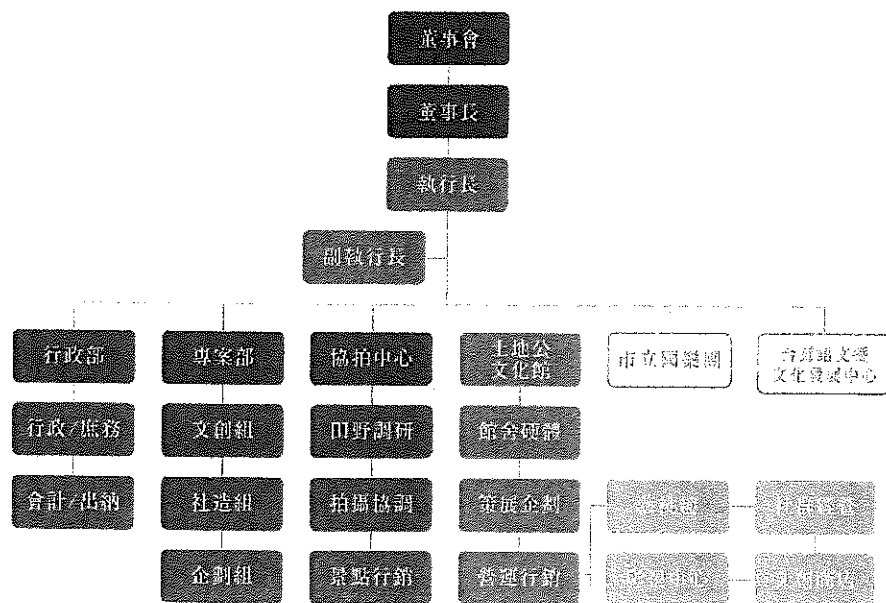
董事會

董事長

執行長

副執行長

行政部

行政/庶務

會計/出納

專案部

文創組

社造組

企劃組

協拍中心

田野調研

拍攝協調

景點行銷

土地公文化館

館舍硬體

策展企劃

營運行銷

市立國樂團

台灣語文暨文化發展中心

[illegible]

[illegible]

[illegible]

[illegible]